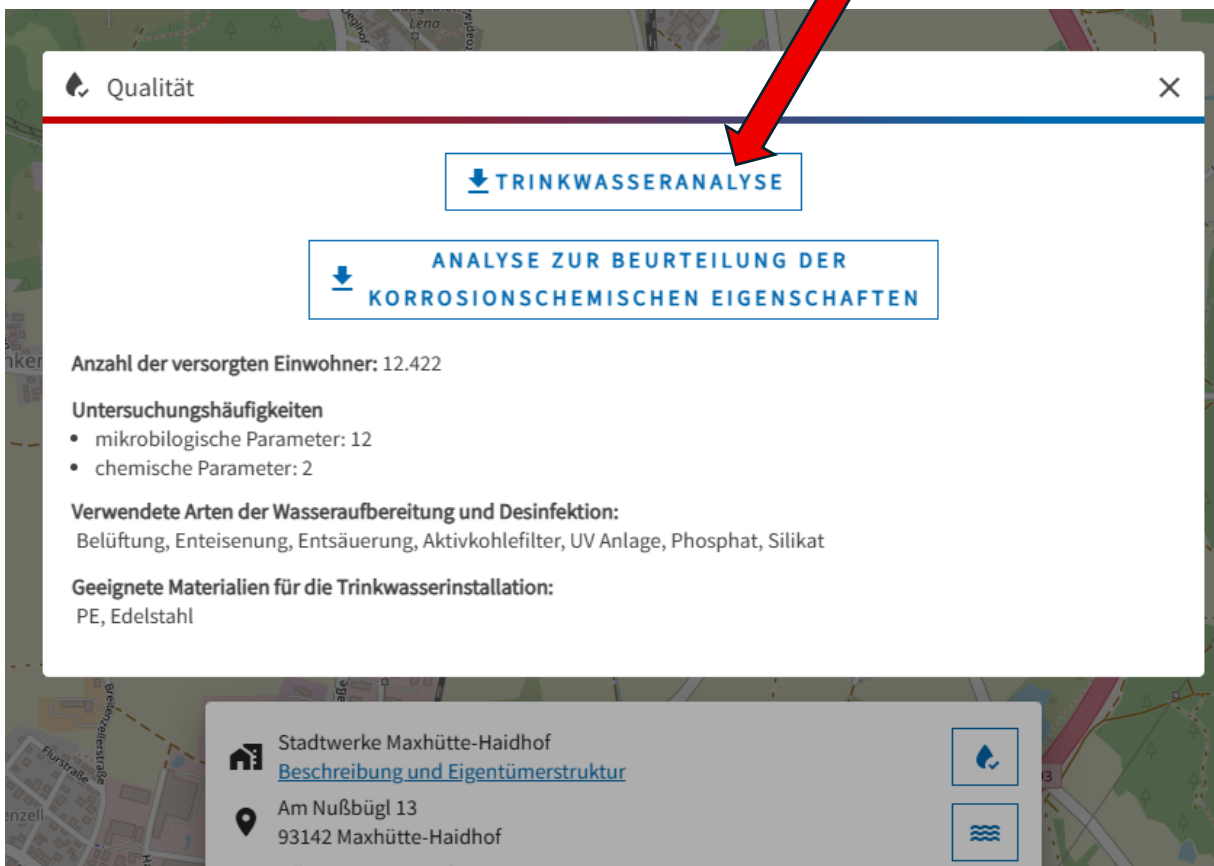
Qualität

×

TRINKWASSERANALYSE

ANALYSE ZUR BEURTEILUNG DER KORROSIONSCHEMISCHEN EIGENSCHAFTEN

**Anzahl der versorgten Einwohner:** 12.422

**Untersuchungshäufigkeiten**
- mikrobiologische Parameter: 12
- chemische Parameter: 2

**Verwendete Arten der Wasseraufbereitung und Desinfektion:**
Belüftung, Enteisenung, Entsäuerung, Aktivkohlefilter, UV Anlage, Phosphat, Silikat

**Geeignete Materialien für die Trinkwasserinstallation:**
PE, Edelstahl

Stadtwerke Maxhütte-Haidhof
Beschreibung und Eigentümerstruktur

Am Nußbügl 13
93142 Maxhütte-Haidhof

Lena
Flursraße
Breitenzeilerstraße
nker
enzell
13